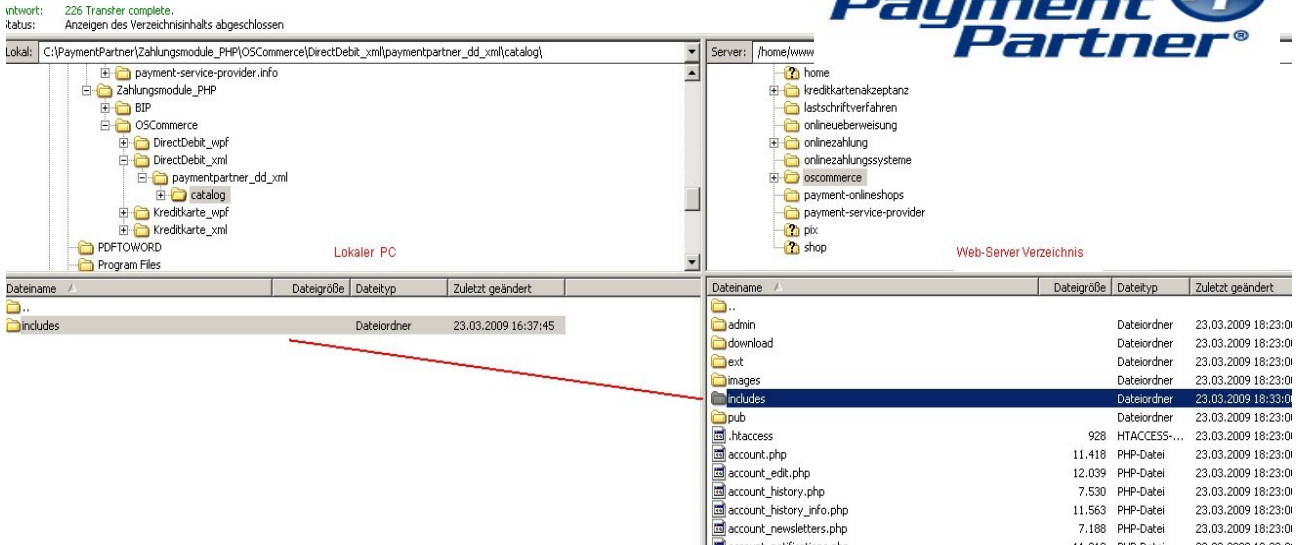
ntwort: 226 Transfer complete.
tatus: Anzeigen des Verzeichnisinhalts abgeschlossen

Payment Partner®

Lokal: C:\PaymentPartner\Zahlungsmodule_PHP\OSCommerce\DirectDebit_xml\paymentpartner_dd_xml\catalog\

payment-service-provider.info
Zahlungsmodule_PHP
BIP
OSCommerce
DirectDebit_wpf
DirectDebit_xml
paymentpartner_dd_xml
catalog
Kreditkarte_wpf
Kreditkarte_xml
PDFTOWORD
Program Files

Lokaler PC

Server: /home/www

home
kreditkartenakzeptanz
lastschriftverfahren
onlineueberweisung
onlinezahlung
onlinezahlungssysteme
oscommerce
payment-onlineshops
payment-service-provider
pix
shop

Web-Server Verzeichnis

| Dateiname | Dateigröße | Dateityp | Zuletzt geändert |
|---|---|---|---|
| .. | | | |
| includes | | Dateiordner | 23.03.2009 16:37:45 |

| Dateiname | Dateigröße | Dateityp | Zuletzt geändert |
|---|---|---|---|
| .. | | | |
| admin | | Dateiordner | 23.03.2009 18:23:0 |
| download | | Dateiordner | 23.03.2009 18:23:0 |
| ext | | Dateiordner | 23.03.2009 18:23:0 |
| images | | Dateiordner | 23.03.2009 18:23:0 |
| includes | | Dateiordner | 23.03.2009 18:33:0 |
| pub | | Dateiordner | 23.03.2009 18:23:0 |
| .htaccess | 928 | HTACCESS-... | 23.03.2009 18:23:0 |
| account.php | 11.418 | PHP-Datei | 23.03.2009 18:23:0 |
| account_edit.php | 12.039 | PHP-Datei | 23.03.2009 18:23:0 |
| account_history.php | 7.530 | PHP-Datei | 23.03.2009 18:23:0 |
| account_history_info.php | 11.563 | PHP-Datei | 23.03.2009 18:23:0 |
| account_newsletters.php | 7.188 | PHP-Datei | 23.03.2009 18:23:0 |